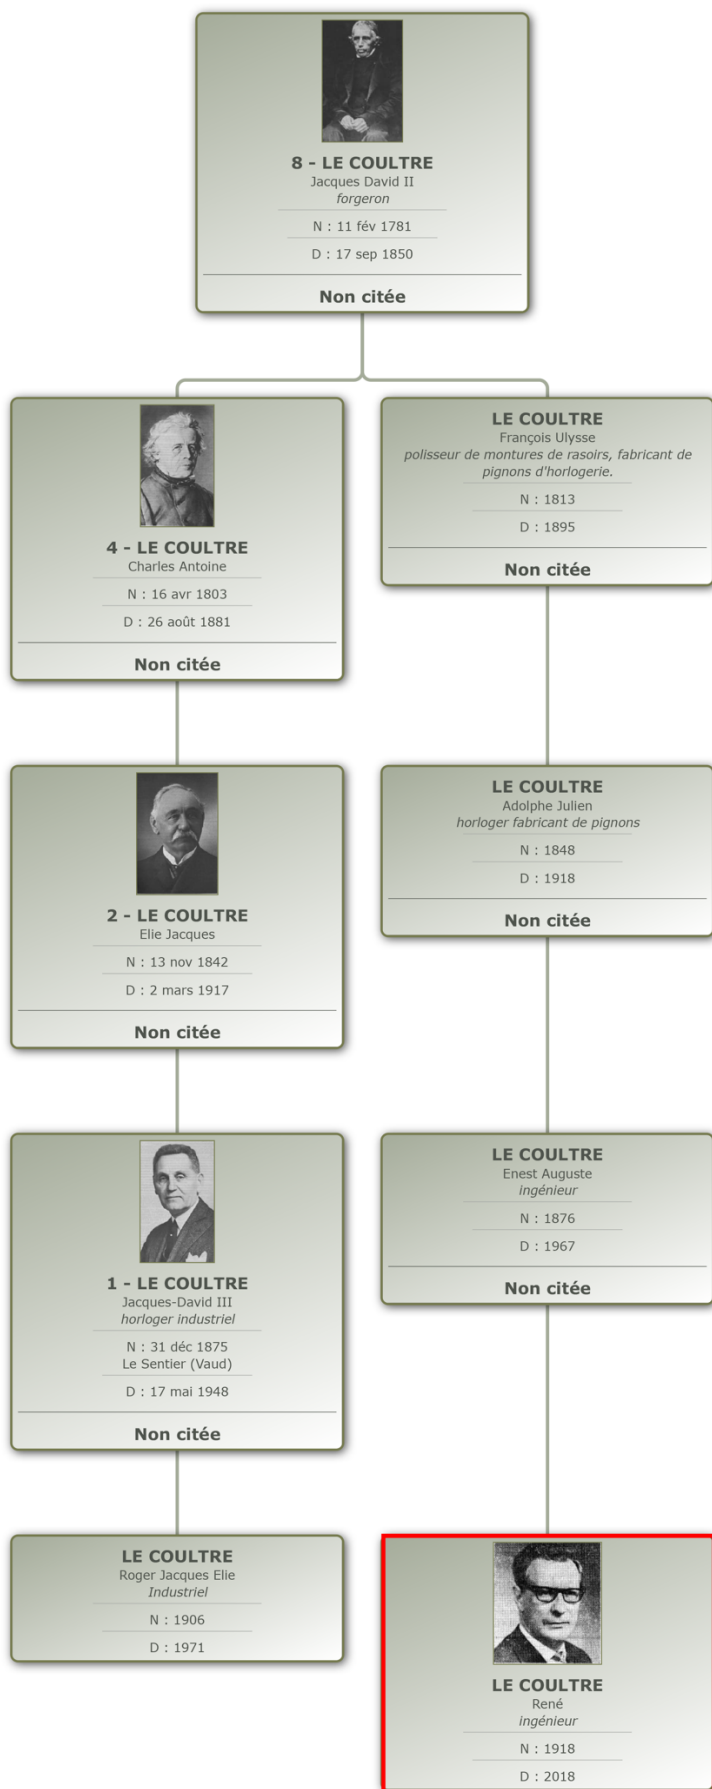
8 - LE COULTRE
Jacques David II
forgeron
N : 11 fév 1781
D : 17 sep 1850
Non citée

4 - LE COULTRE
Charles Antoine
N : 16 avr 1803
D : 26 août 1881
Non citée

LE COULTRE
François Ulysse
polisseur de montures de rasoirs, fabricant de pignons d'horlogerie.
N : 1813
D : 1895
Non citée

2 - LE COULTRE
Elie Jacques
N : 13 nov 1842
D : 2 mars 1917
Non citée

LE COULTRE
Adolphe Julien
horloger fabricant de pignons
N : 1848
D : 1918
Non citée

1 - LE COULTRE
Jacques-David III
horloger industriel
N : 31 déc 1875
Le Sentier (Vaud)
D : 17 mai 1948
Non citée

LE COULTRE
Enest Auguste
ingénieur
N : 1876
D : 1967
Non citée

LE COULTRE
Roger Jacques Elie
Industriel
N : 1906
D : 1971

LE COULTRE
René
ingénieur
N : 1918
D : 2018